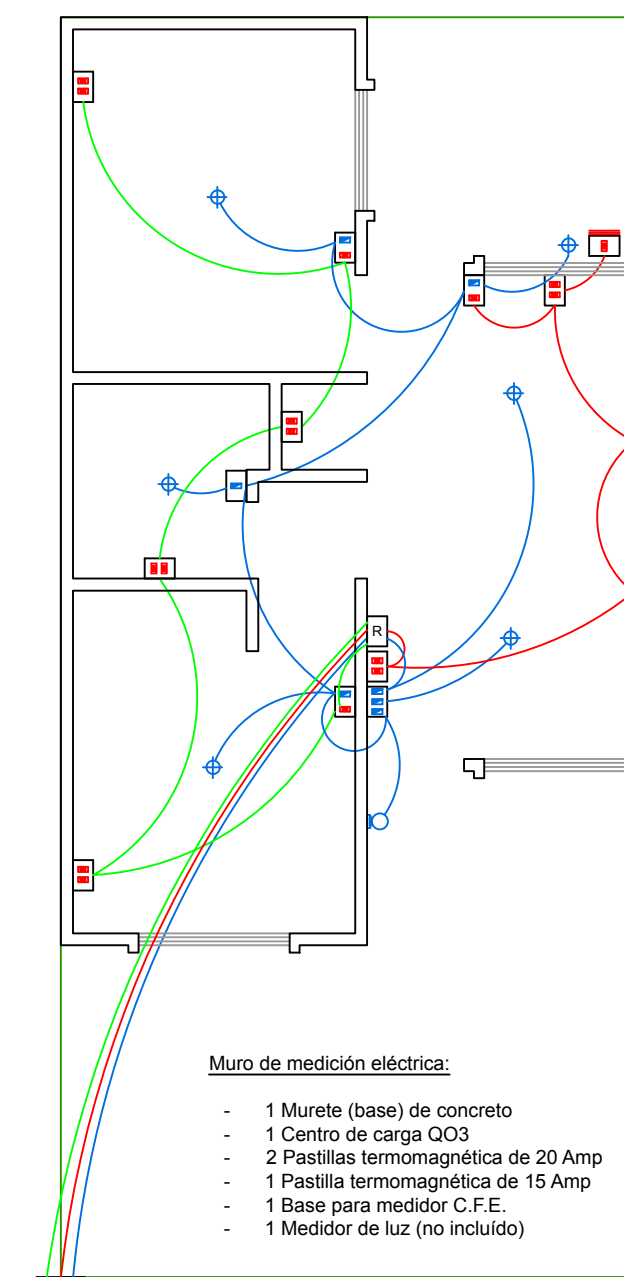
R

Muro de medición eléctrica:

- 1 Murete (base) de concreto
- 1 Centro de carga QO3
- 2 Pastillas termomagnética de 20 Amp
- 1 Pastilla termomagnética de 15 Amp
- 1 Base para medidor C.F.E.
- 1 Medidor de luz (no incluído)